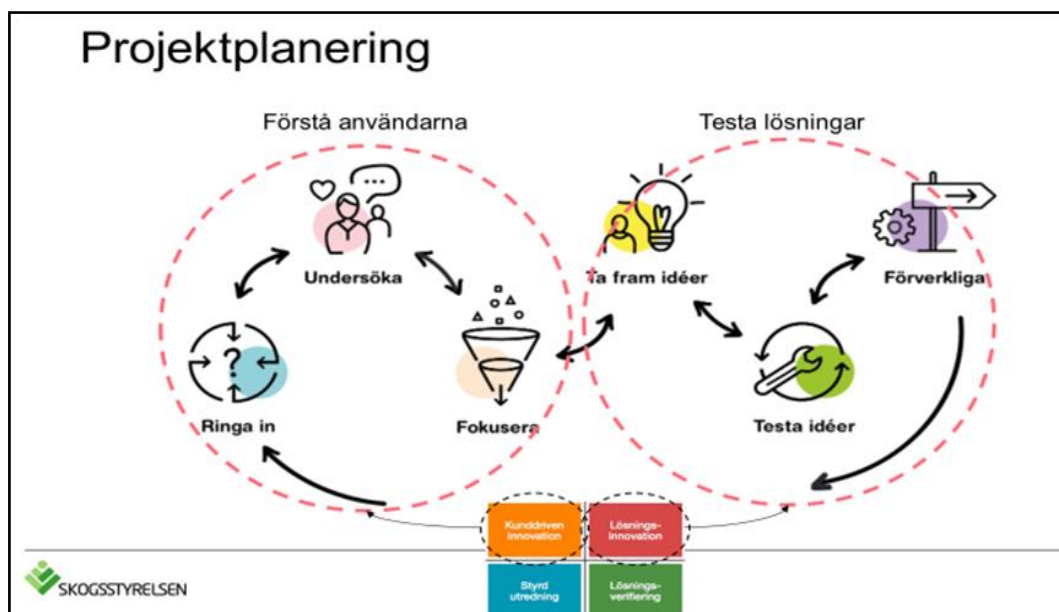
Projektplanering

Förstå användarna

Testa lösningar

Undersöka

Ringa in

Fokusera

Ta fram idéer

Förverkliga

Testa idéer

Kunddriven innovation

Lösningsinnovation

Styrd utredning

Lösningsverifiering

SKOGSSTYRELSEN